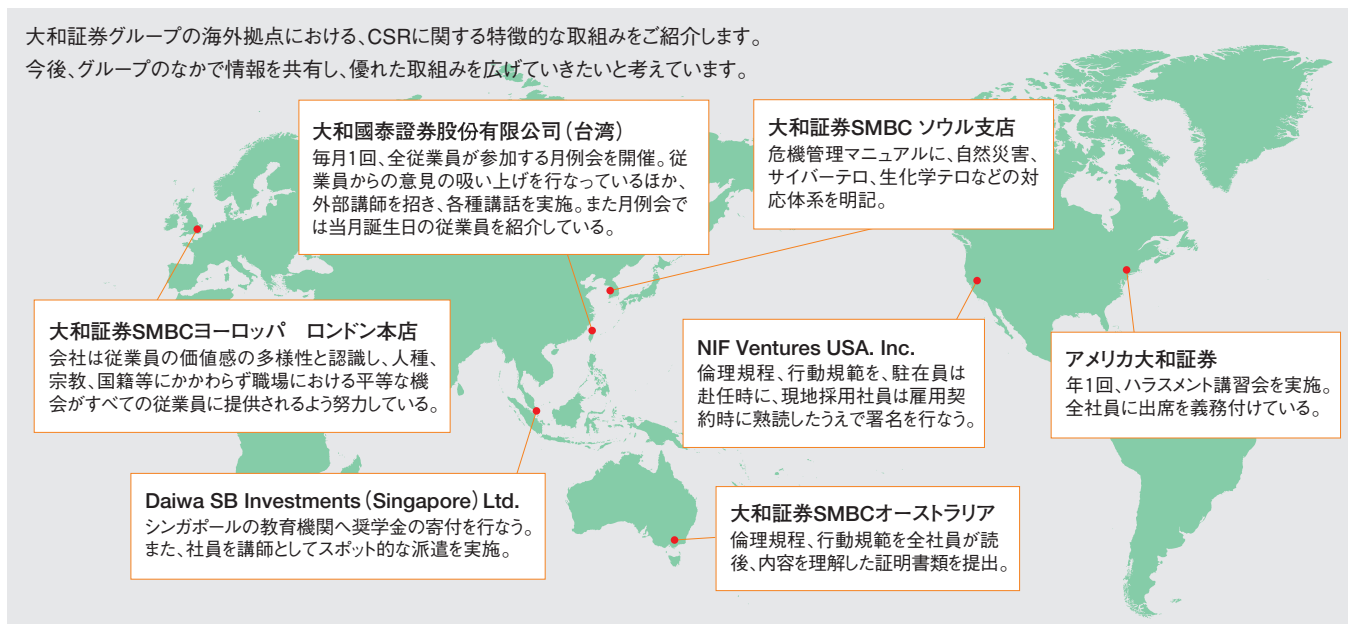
大和証券グループの海外拠点における、CSRに関する特徴的な取組みをご紹介します。
今後、グループのなかで情報を共有し、優れた取組みを広げていきたいと考えています。

大和國泰證券股份有限公司（台湾）
毎月1回、全従業員が参加する月例会を開催。従業員からの意見の吸い上げを行なっているほか、外部講師を招き、各種講話を実施。また月例会では当月誕生日の従業員を紹介している。

大和証券SMBC ソウル支店
危機管理マニュアルに、自然災害、サイバーテロ、生化学テロなどの対応体系を明記。

大和証券SMBCヨーロッパ　ロンドン本店
会社は従業員の価値感の多様性と認識し、人種、宗教、国籍等にかかわらず職場における平等な機会がすべての従業員に提供されるよう努力している。

NIF Ventures USA. Inc.
倫理規程、行動規範を、駐在員は赴任時に、現地採用社員は雇用契約時に熟読したうえで署名を行なう。

アメリカ大和証券
年1回、ハラスメント講習会を実施。全社員に出席を義務付けている。

Daiwa SB Investments（Singapore）Ltd.
シンガポールの教育機関へ奨学金の寄付を行なう。また、社員を講師としてスポット的な派遣を実施。

大和証券SMBCオーストラリア
倫理規程、行動規範を全社員が読後、内容を理解した証明書類を提出。